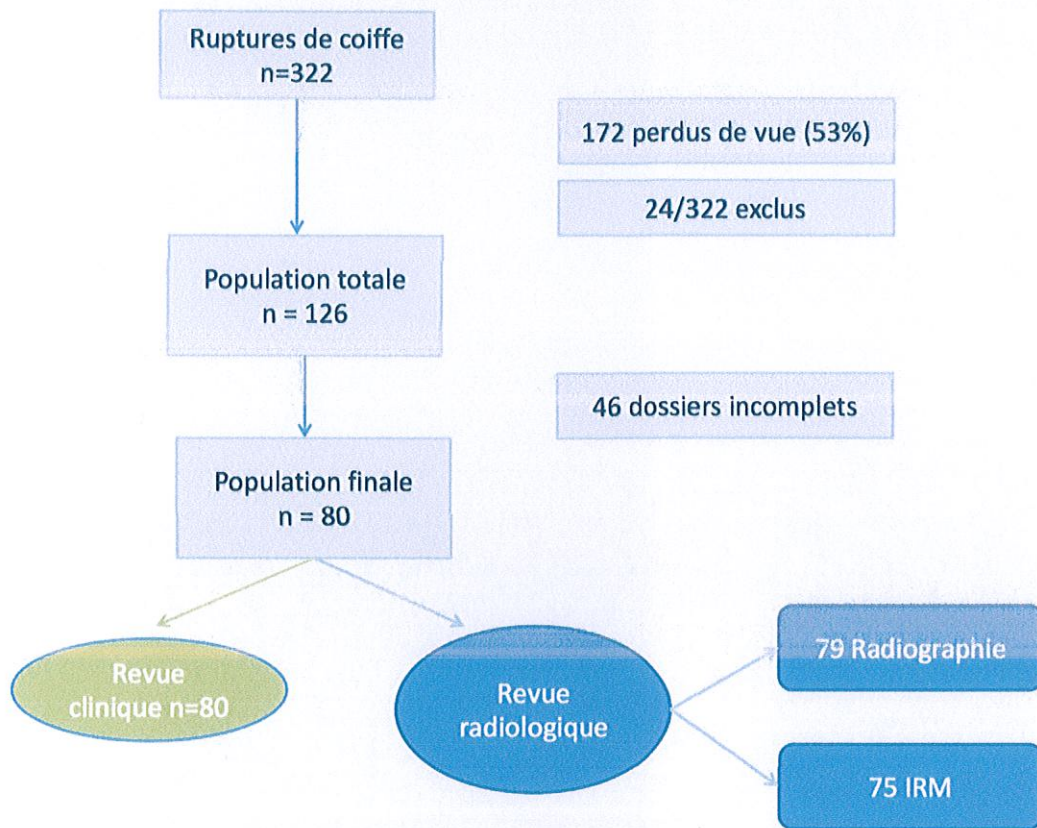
Ruptures de coiffe
n=322

172 perdus de vue (53%)

24/322 exclus

Population totale
n = 126

46 dossiers incomplets

Population finale
n = 80

Revue clinique n=80

Revue radiologique

79 Radiographie

75 IRM